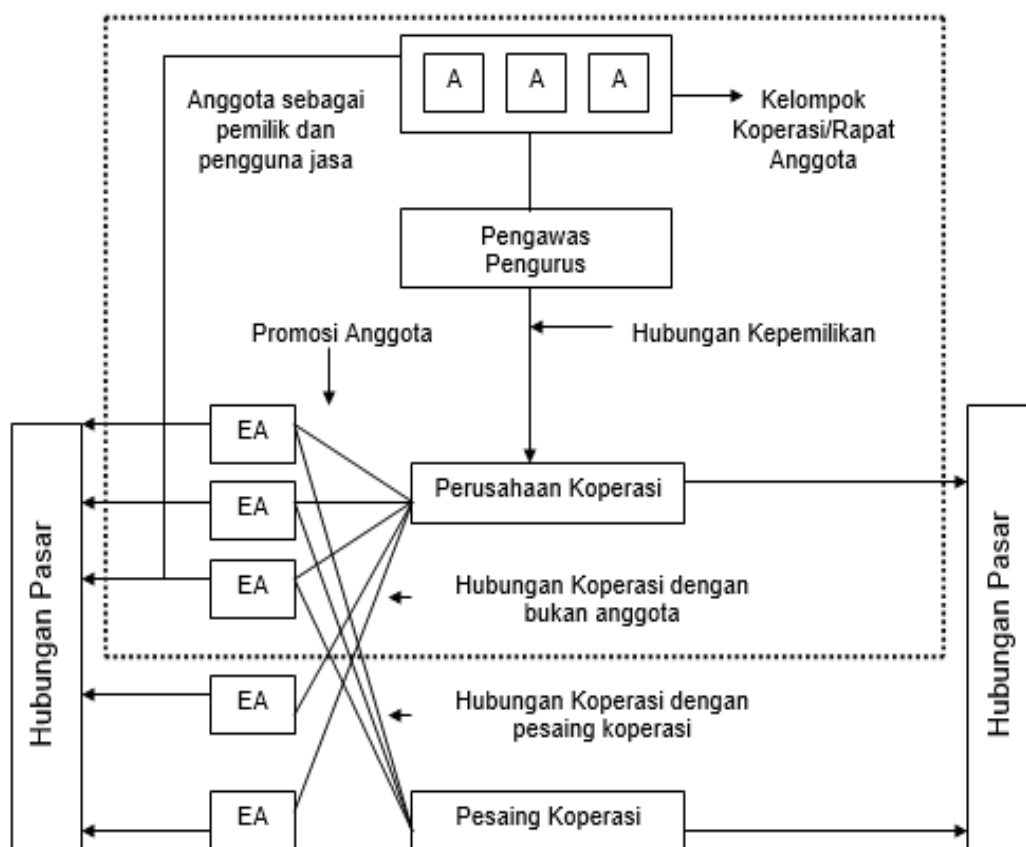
A A A

Anggota sebagai pemilik dan pengguna jasa

Kelompok Koperasi/Rapat Anggota

Pengawas Pengurus

Promosi Anggota

Hubungan Kepemilikan

Hubungan Pasar

EA

EA

EA

EA

EA

Perusahaan Koperasi

Hubungan Koperasi dengan bukan anggota

Hubungan Koperasi dengan pesaing koperasi

Pesaing Koperasi

Hubungan Pasar